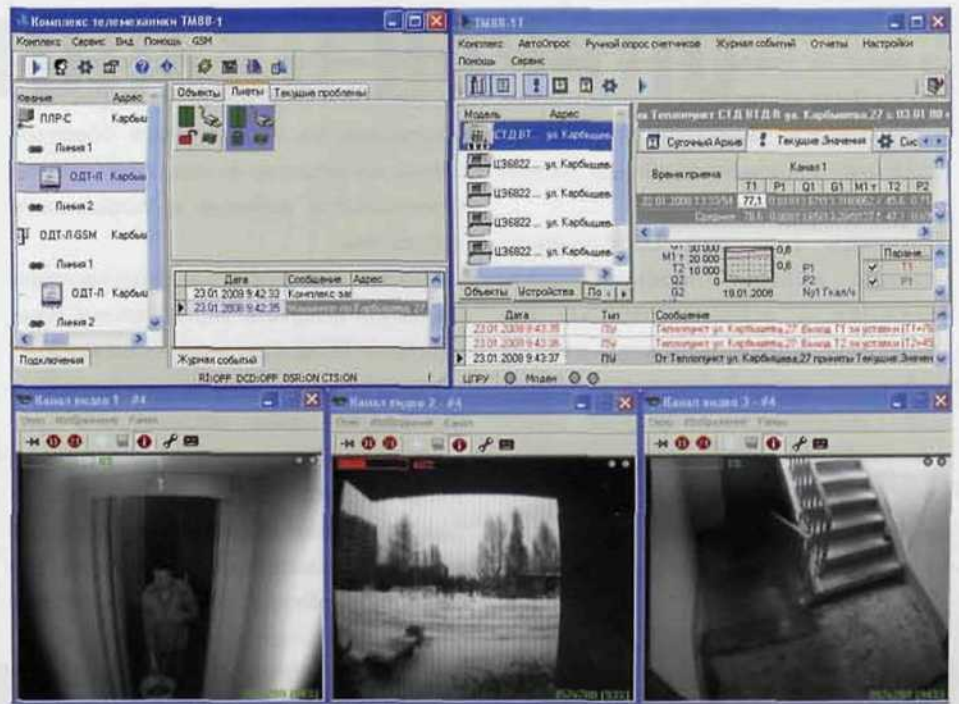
Комплекс телемеханики ТМ88-1
Комплекс Сервис Вид Помощь GSM
Название Адрес
ППР-С Карбыш
Линия 1
ОДТ-Л Карбыш
Линия 2
ОДТ-Л-GSM Карбыш
Линия 1
ОДТ-Л Карбыш
Линия 2
Подключения
Объекты Линии Текущие проблемы

| Дата | Сообщение | Адрес |
|---|---|---|
| 23.01.2008 9:42:33 | Комплекс заг | |
| 23.01.2008 9:42:35 | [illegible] | |

Журнал событий
RI:OFF DCD:OFF DSR:ON CTS:ON

ТМ88-1Т
Комплекс АвтоОпрос Ручной опрос счетчиков Журнал событий Отчеты Настройки
Помощь Сервис
Модель Адрес
СТД ВТ ул. Карбышева
Ц36822 ул. Карбышева
Ц36822 ул. Карбышева
Ц36822 ул. Карбышева
Ц36822 ул. Карбышева
Объекты Устройства По
Теплопункт СТД ВТД.В ул. Карбышева,27 с 03.01.08
Суточный Архив Текущие Значения Сис
Время приема Канал 1
T1 P1 Q1 G1 M1 т T2 P2
23.01.2008 13:33:58 77,1 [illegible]
Среднее 78,6 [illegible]
M1 т 30 000
T2 20 000
Q2 10 000
G2 0
0,8
0,6
P1
P2
19.01.2008
N01 Гкал/ч
Парамет
T1
P1

| Дата | Тип | Сообщение |
|---|---|---|
| 23.01.2008 9:43:35 | ПУ | Теплопункт ул. Карбышева,27 Выход Т1 за уставки (Т1=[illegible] |
| 23.01.2008 9:43:36 | ПУ | Теплопункт ул. Карбышева,27 Выход Т2 за уставки (Т2=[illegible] |
| 23.01.2008 9:43:37 | ПУ | От Теплопункт ул. Карбышева,27 приняты Текущие Значени |

ЦПРУ Модем

Канал видео 1 - #4
Опции Изображение Канал
Канал видео 2 - #4
Опции Изображение Канал
Канал видео 3 - #4
Опции Изображение Канал